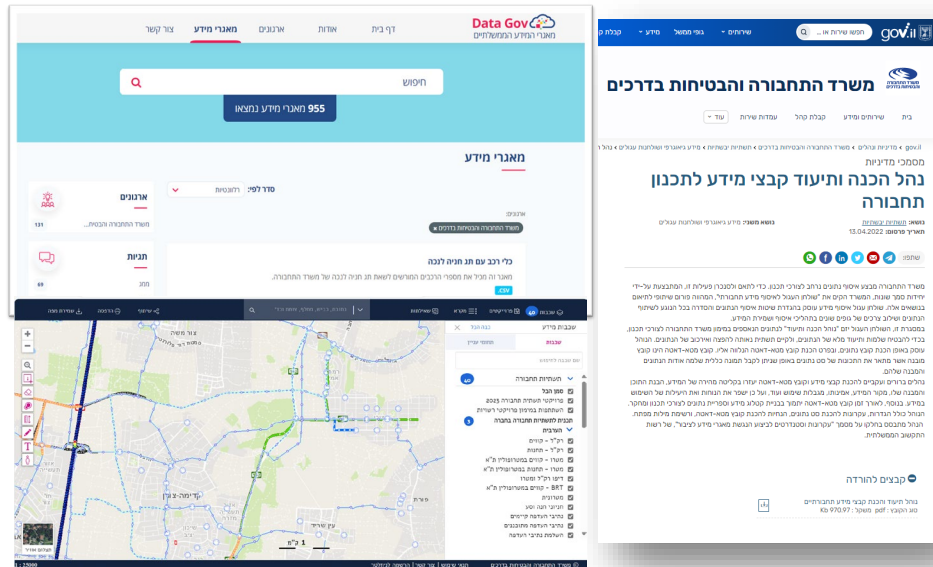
Data Gov
מאגרי המידע הממשלתיים

דף בית | אודות | ארגונים | מאגרי מידע | צור קשר

חיפוש

955 מאגרי מידע נמצאו

מאגרי מידע

סדר לפי: רלוונטיות

ארגונים
משרד התחבורה והבטיחות...
131

תגיות
ממג
69

משרד התחבורה והבטיחות בדרכים

כלי רכב עם תו חניה לנכה

מאגר זה מכיל את מספרי הרכבים המורשים לשאת תג חניה לנכה של משרד התחבורה.

CSV

gov.il

חפשו שירות או...

שירותים | גופי ממשל | מידע | קבלת קהל

משרד התחבורה והבטיחות בדרכים

בית | שירותים ומידע | קבלת קהל | עמדות שירות | עוד

מסמכי מדיניות

נהל הכנה ותיעוד קבצי מידע לתכנון תחבורה

נושא: תשתיות ושרות | נושא משני: מידע גיאוגרפי ושלוחות עגולים
תאריך פרסום: 13.04.2022

שתפו:

קבצים להורדה

נוהל תיעוד והכנת קבצי מידע תחבורתיים
סוג הקובץ: pdf, משקל: 970.97 Kb

שכבות מידע

שכבות | תמונות עבור

תשתיות תחבורה
מפה רכב
פרויקטי תשתית תחבורה 2023
התחנות בפינוק פרויקטי רשויות
תכנית לתשתיות תחבורה בתקורה
הצגה
רק"ל - קווים
רק"ל - תחנות
מטרו - קווים בתקופה
מטרו - תחנות
נתיבים - מתוכננים
BRT - קווים
מסלולים
נתיבי תחבורה ציבורית
נתיבי העדפה
נתיבי העדפה מתוכננים
השלמה נתיבי העדפה

1 ק"מ

1 : 25000